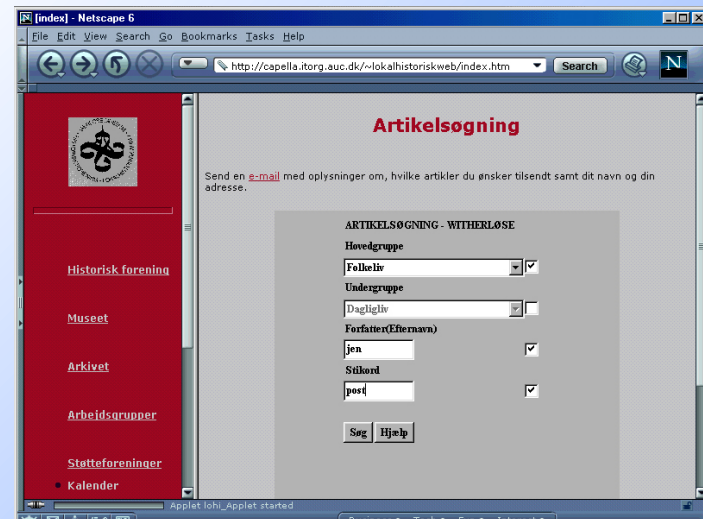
[index] - Netscape 6

File Edit View Search Go Bookmarks Tasks Help

http://capella.itorg.auc.dk/~lokalhistoriskweb/index.htm

Search

Historisk forening

Museet

Arkivet

Arbejdsgrupper

Støtteforeninger

Kalender

Artikelsøgning

Send en e-mail med oplysninger om, hvilke artikler du ønsker tilsendt samt dit navn og din adresse.

ARTIKELSØGNING - WITHERLØSE

Hovedgruppe

Folkeliv

Undergruppe

Dagligliv

Forfatter(Efternavn)

jen

Stikord

post

Søg Hjælp

Applet lohi_Applet started